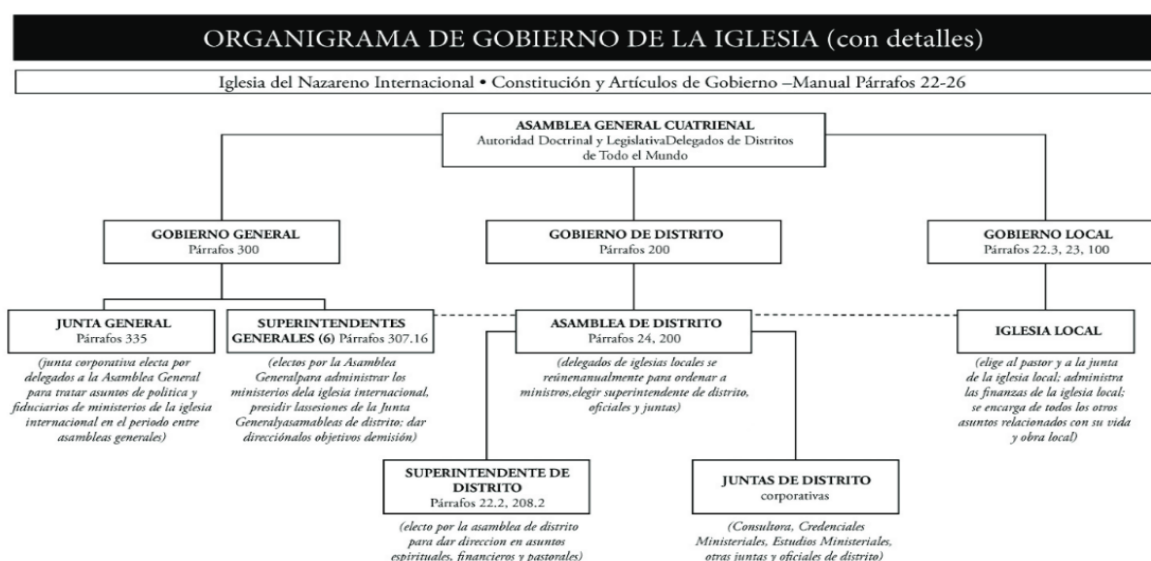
ORGANIGRAMA DE GOBIERNO DE LA IGLESIA (con detalles)

Iglesia del Nazareno Internacional • Constitución y Artículos de Gobierno –Manual Párrafos 22-26

ASAMBLEA GENERAL CUATRIENAL
Autoridad Doctrinal y LegislativaDelegados de Distritos de Todo el Mundo

GOBIERNO GENERAL
Párrafos 300

GOBIERNO DE DISTRITO
Párrafos 200

GOBIERNO LOCAL
Párrafos 22.3, 23, 100

JUNTA GENERAL
Párrafos 335
(junta corporativa electa por delegados a la Asamblea General para tratar asuntos de política y fiduciarios de ministerios de la iglesia internacional en el periodo entre asambleas generales)

SUPERINTENDENTES GENERALES (6) Párrafos 307.16
(electos por la Asamblea Generalpara administrar los ministerios dela iglesia internacional, presidir lassesiones de la Junta Generalyasamableas de distrito; dar direcciónalos objetivos demisión)

ASAMBLEA DE DISTRITO
Párrafos 24, 200
(delegados de iglesias locales se reúnenanualmente para ordenar a ministros,elegir superintendente de distrito, oficiales y juntas)

IGLESIA LOCAL
(elige al pastor y a la junta de la iglesia local; administra las finanzas de la iglesia local; se encarga de todos los otros asuntos relacionados con su vida y obra local)

SUPERINTENDENTE DE DISTRITO
Párrafos 22.2, 208.2
(electo por la asamblea de distrito para dar direccion en asuntos espirituales, financieros y pastorales)

JUNTAS DE DISTRITO
corporativas
(Consultora, Credenciales Ministeriales, Estudios Ministeriales, otras juntas y oficiales de distrito)